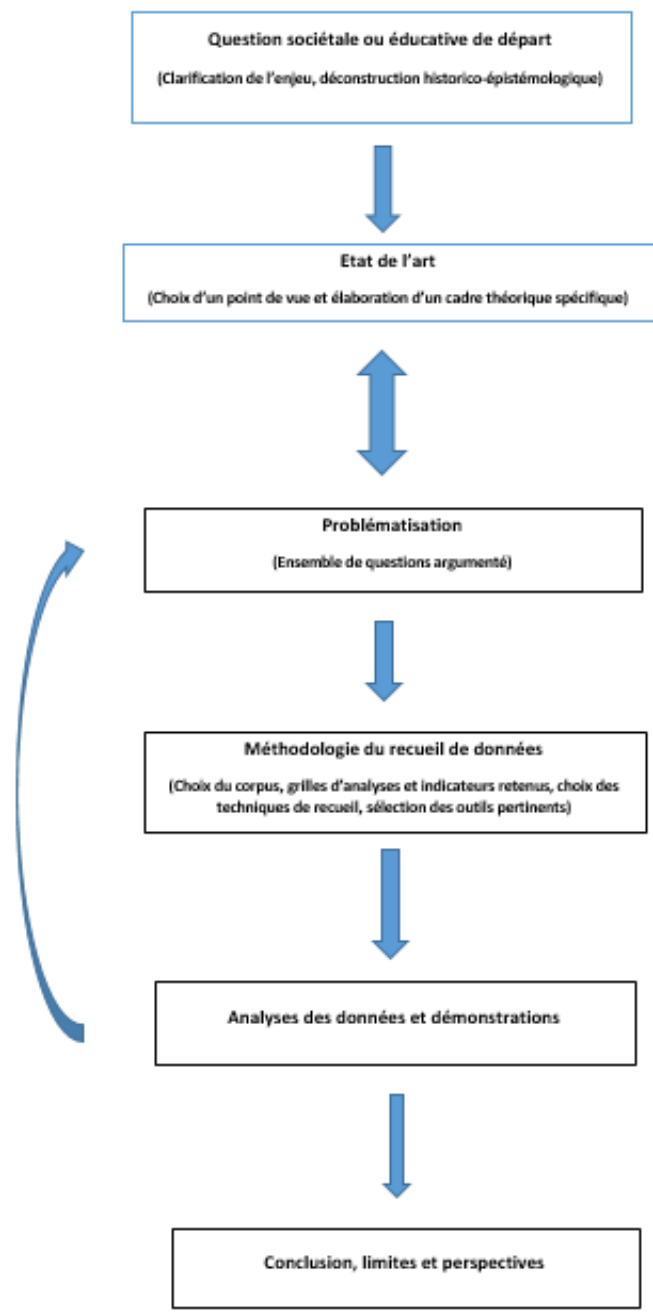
Question sociétale ou éducative de départ

(Clarification de l'enjeu, déconstruction historico-épistémologique)

Etat de l'art

(Choix d'un point de vue et élaboration d'un cadre théorique spécifique)

Problématisation

(Ensemble de questions argumenté)

Méthodologie du recueil de données

(Choix du corpus, grilles d'analyses et indicateurs retenus, choix des techniques de recueil, sélection des outils pertinents)

Analyses des données et démonstrations

Conclusion, limites et perspectives